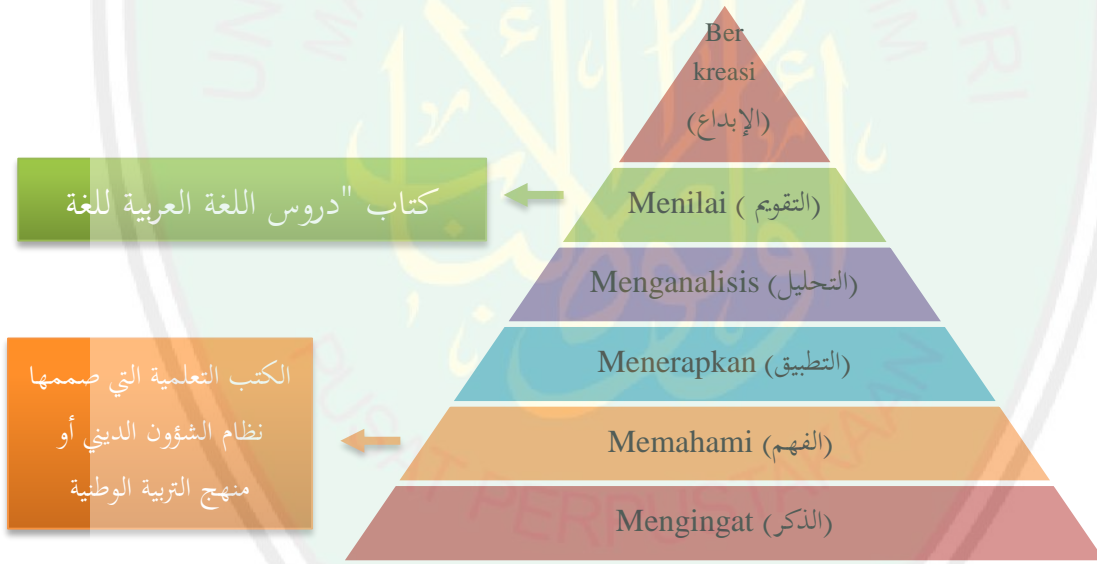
Ber kreasi (الإبداع)

كتاب "دروس اللغة العربية للغة

Menilai ( التقويم)

Menganalisis (التحليل)

Menerapkan (التطبيق)

الكتب التعلمية التي صمهما نظام الشؤون الديني أو منهج التربية الوطنية

Memahami (الفهم)

Mengingat (الذكر)